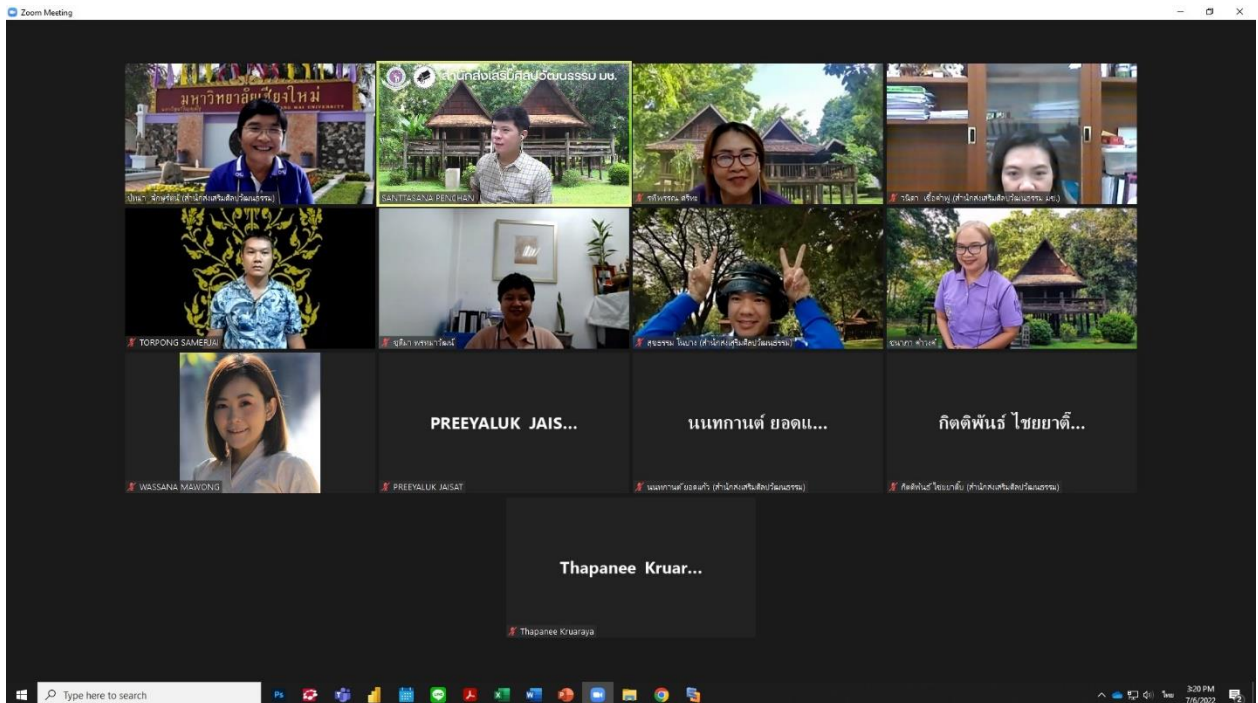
Zoom Meeting

มหาวิทยาลัยเชียงใหม่

CHIANG MAI UNIVERSITY

ปิยนา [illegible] (สำนักส่งเสริมศิลปวัฒนธรรม)

สำนักส่งเสริมศิลปวัฒนธรรม มช.

SANTTASANA PENCHAN

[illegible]

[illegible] (สำนักส่งเสริมศิลปวัฒนธรรม มช.)

TORPONG SAMERJAI

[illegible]

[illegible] (สำนักส่งเสริมศิลปวัฒนธรรม)

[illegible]

WASSANA MAWONG

PREEYALUK JAIS...

PREEYALUK JAISAT

นนทกานต์ ยอดแ...

นนทกานต์ ยอดแก้ว (สำนักส่งเสริมศิลปวัฒนธรรม)

กิตติพันธ์ ไชยยาตี้...

กิตติพันธ์ ไชยยาตี้น (สำนักส่งเสริมศิลปวัฒนธรรม)

Thapanee Kruar...

Thapanee Kruaraya

Type here to search

ไทย 3:20 PM 7/6/2022